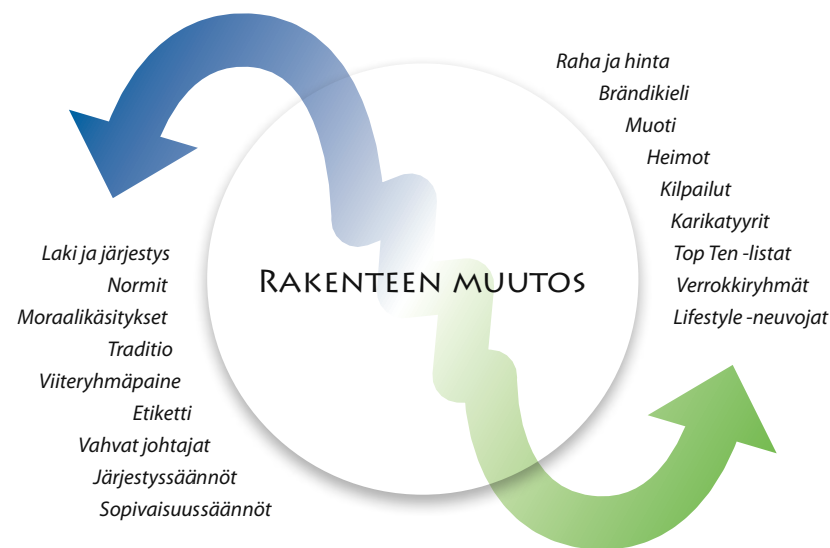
Raha ja hinta
Brändikieli
Muoti
Heimot
Kilpailut
Karikatyyrit
Top Ten -listat
Verrokkiryhmät
Lifestyle -neuvojat

Rakenteen muutos

Laki ja järjestys
Normit
Moraalikäsitykset
Traditio
Viiteryhmäpaine
Etiketti
Vahvat johtajat
Järjestyssäännöt
Sopivaisuussäännöt